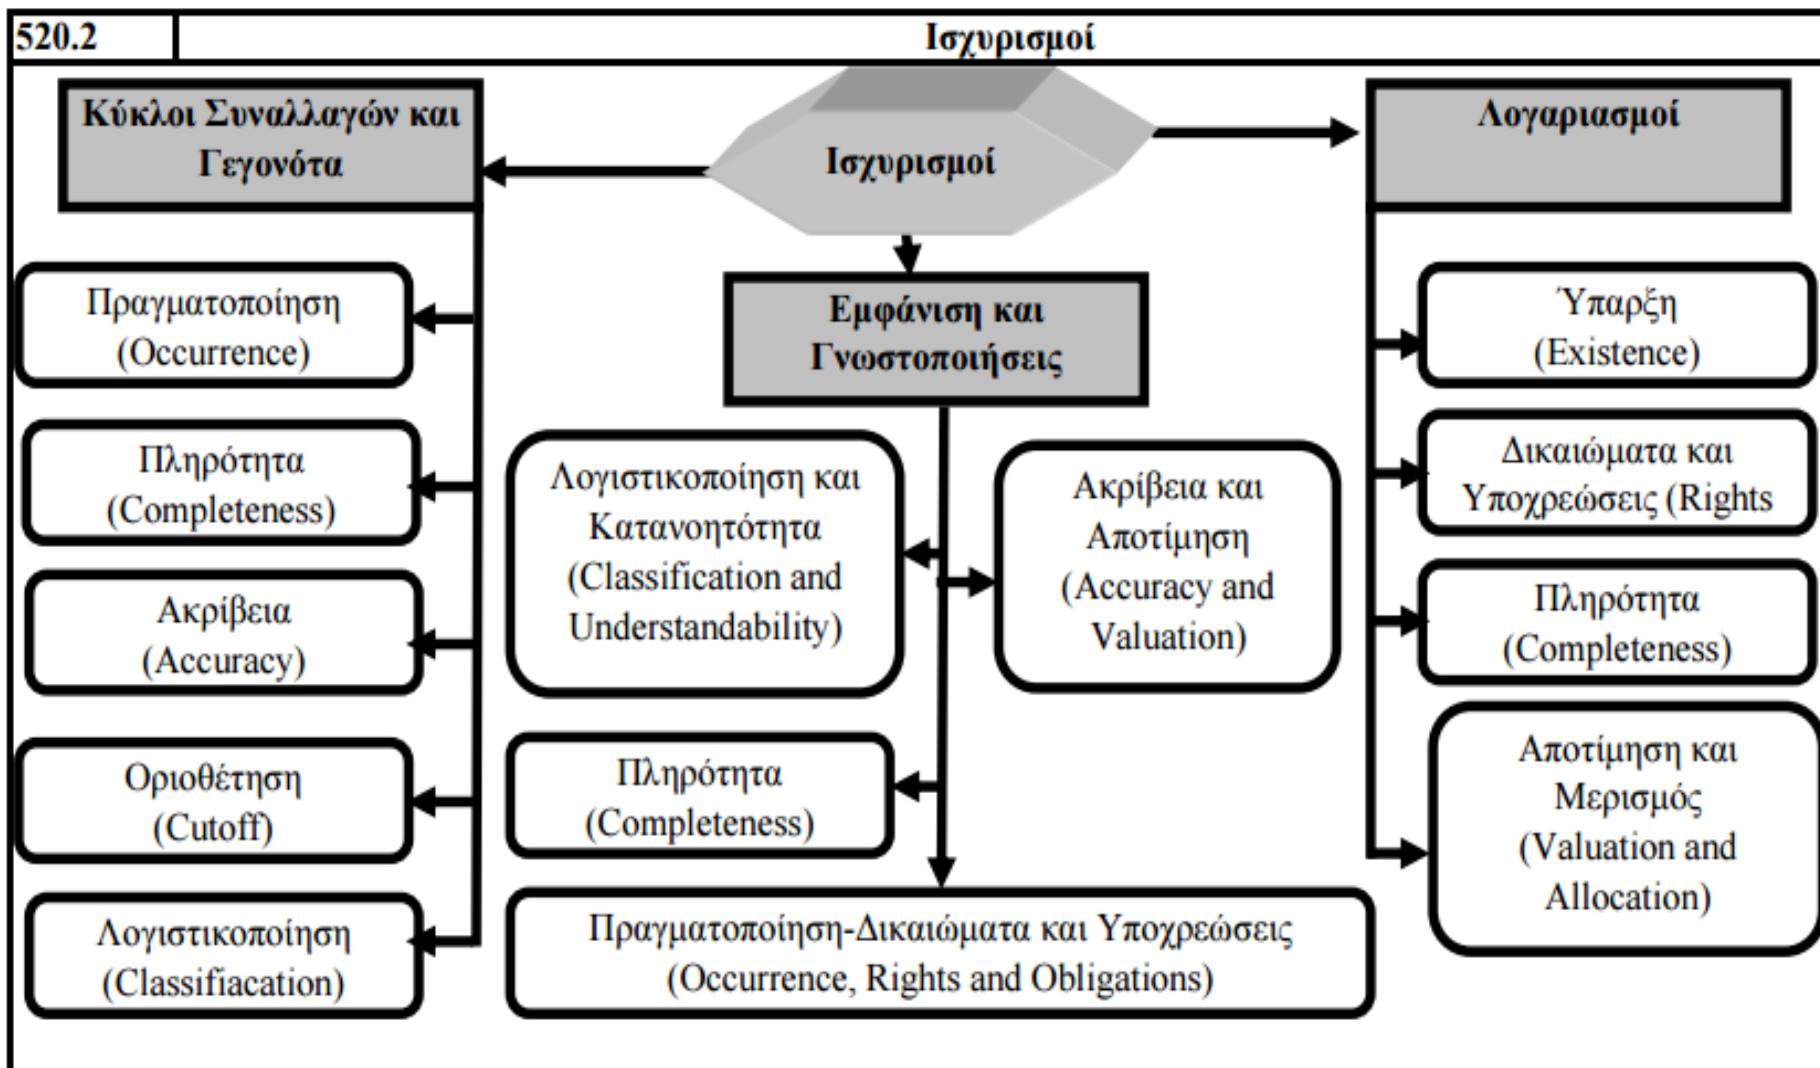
| 520.2 | Ισχυρισμοί |
|---|---|

Κύκλοι Συναλλαγών και Γεγονότα

Ισχυρισμοί

Λογαριασμοί

Πραγματοποίηση (Occurrence)

Πληρότητα (Completeness)

Ακρίβεια (Accuracy)

Οριοθέτηση (Cutoff)

Λογιστικοποίηση (Classifiacation)

Εμφάνιση και Γνωστοποιήσεις

Λογιστικοποίηση και Κατανοητότητα (Classification and Understandability)

Ακρίβεια και Αποτίμηση (Accuracy and Valuation)

Πληρότητα (Completeness)

Πραγματοποίηση-Δικαιώματα και Υποχρεώσεις (Occurrence, Rights and Obligations)

Ύπαρξη (Existence)

Δικαιώματα και Υποχρεώσεις (Rights

Πληρότητα (Completeness)

Αποτίμηση και Μερισμός (Valuation and Allocation)